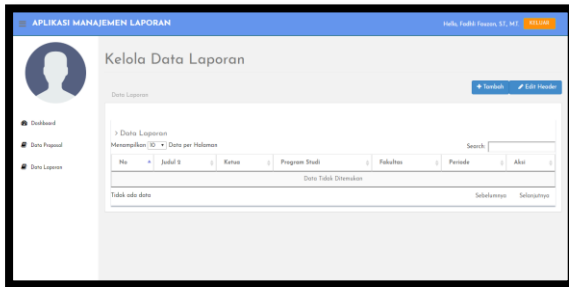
APLIKASI MANAJEMEN LAPORAN

Hello, Fadhli Fauzan, ST, MT. KELUAR

Dashboard

Data Proposal

Data Laporan

Kelola Data Laporan

Data Laporan

+ Tambah

Edit Header

> Data Laporan

Menampilkan 10 Data per Halaman

Search

| No | Judul ll | Ketua | Program Studi | Fakultas | Periode | Aksi |
|---|---|---|---|---|---|---|
| Data Tidak Ditemukan | | | | | | |

Tidak ada data

Sebelumnya Selanjutnya